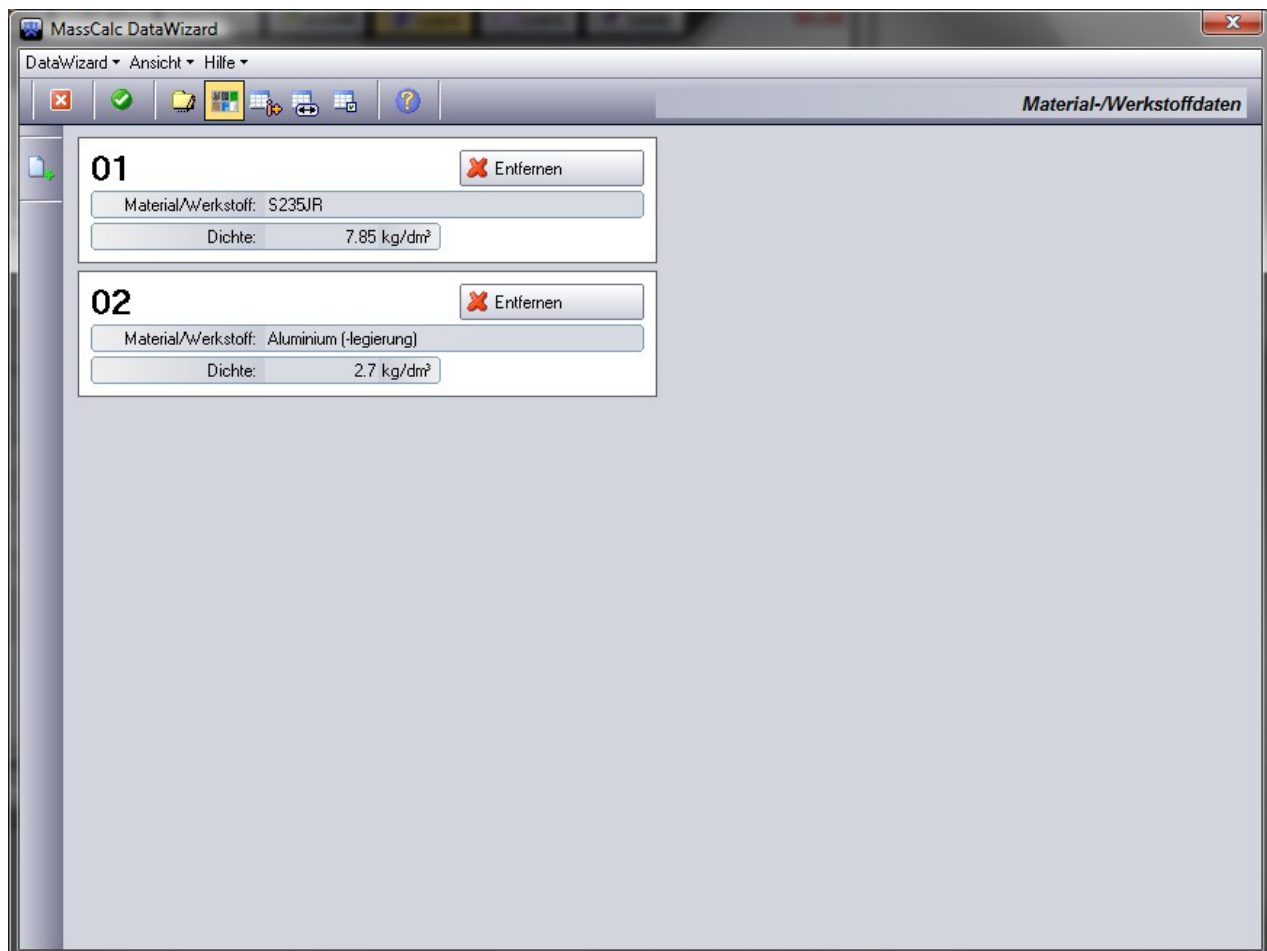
MassCalc DataWizard

DataWizard ▾ Ansicht ▾ Hilfe ▾

Material-/Werkstoffdaten

01

Entfernen

Material/Werkstoff: S235JR

Dichte: 7.85 kg/dm³

02

Entfernen

Material/Werkstoff: Aluminium (-legierung)

Dichte: 2.7 kg/dm³